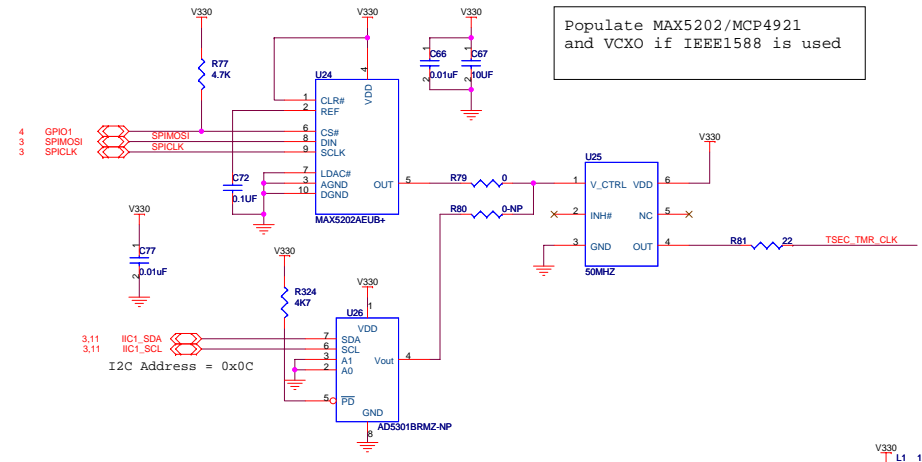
Populate MAX5202/MCP4921
and VCXO if IEEE1588 is used

V330
V330
V330
R77
4.7K
U24
4
VDD
1 CLR#
2 REF
C66
0.01uF
C67
10UF
4 GPIO1
3 SPIMOSI
3 SPICLK
SPIMOSI
SPICLK
6 CS#
8 DIN
9 SCLK
7 LDAC#
3 AGND
10 DGND
C72
0.1UF
OUT 5
MAX5202AEUB+
R79
0
R80
0-NP
V330
U25
1 V_CTRL
VDD 6
2 INH#
NC 5
3 GND
OUT 4
50MHZ
R81
22
TSEC_TMR_CLK
V330
C77
0.01uF
V330
R324
4K7
V330
1
U26
VDD
3,11 IIC1_SDA
3,11 IIC1_SCL
7 SDA
6 SCL
3 A1
2 A0
Vout 4
5 $\overline{PD}$
GND
8
AD5301BRMZ-NP
I2C Address = 0x0C
V330
L1 1